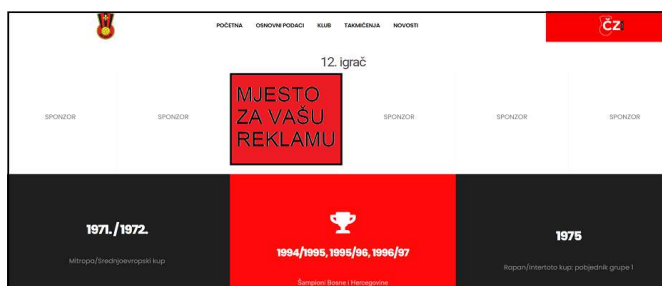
POČETNA OSNOVNI PODACI KLUB TAKMIČENJA NOVOSTI

ČZ

12. igrač

SPONZOR

SPONZOR

MJESTO ZA VAŠU REKLAMU

SPONZOR

SPONZOR

SPONZOR

1971. / 1972.

Mitropa/Srednjoevropski kup

1994/1995, 1995/96, 1996/97

Šampioni Bosne i Hercegovine

1975

Rapan/Intertoto kup: pobjednik grupe 1